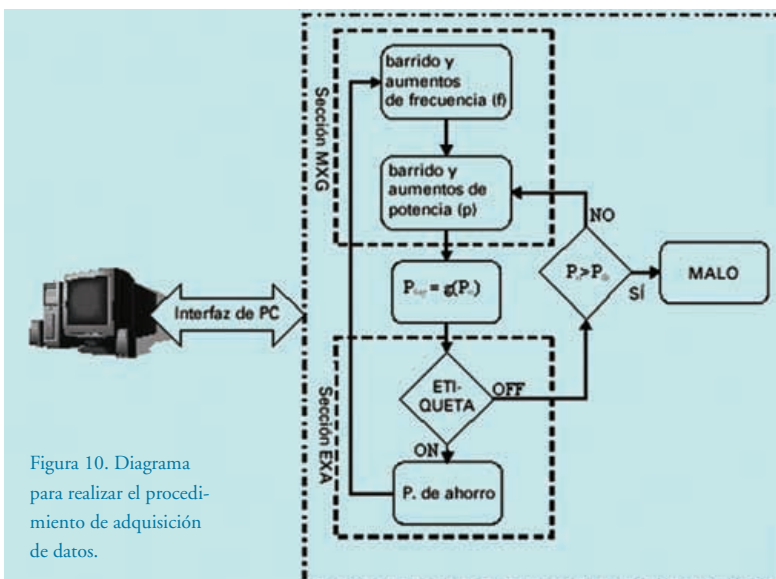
Sección MXG

barrido y aumentos de frecuencia (f)

barrido y aumentos de potencia (p)

NO

$P_{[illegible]} = g(P_{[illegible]})$

$P_{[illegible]} > P_{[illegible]}$

MALO

SÍ

Interfaz de PC

Sección EXA

ETI-QUETA

OFF

ON

P. de ahorro

Figura 10. Diagrama para realizar el procedimiento de adquisición de datos.